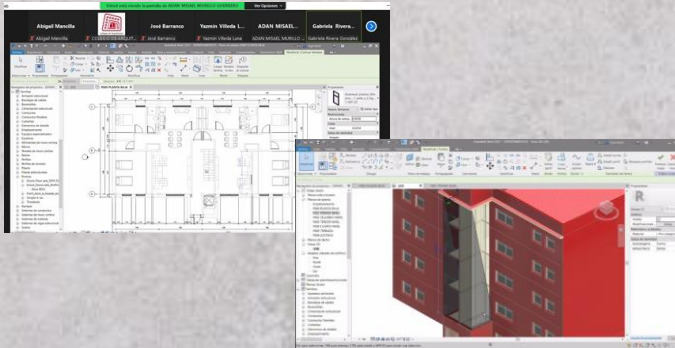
Está viendo la pantalla de ADAN MISAEL MURILLO GUERRERO
Ver Opciones

Abigail Mancilla
José Barranco
Yazmin Villeda L...
ADAN MISAEL...
Gabriela Rivera...

Abigail Mancilla
COLEGIO DE ARQUIT...
José Barranco
Yazmin Villeda Luna
ADAN MISAEL MURILLO ...
Gabriela Rivera Gonzalez

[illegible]